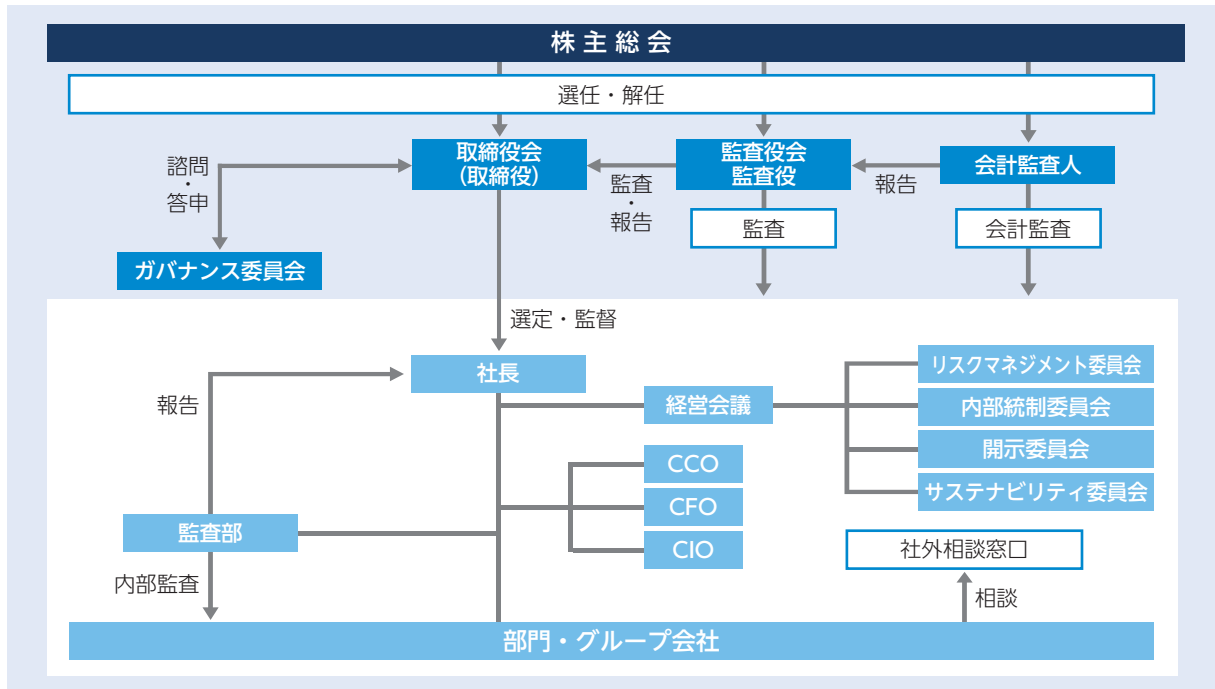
株主総会

選任・解任

諮問・答申

取締役会（取締役）

監査・報告

監査役会 監査役

報告

会計監査人

監査

会計監査

ガバナンス委員会

選定・監督

社長

報告

経営会議

リスクマネジメント委員会

内部統制委員会

開示委員会

サステナビリティ委員会

CCO

CFO

CIO

監査部

内部監査

社外相談窓口

相談

部門・グループ会社